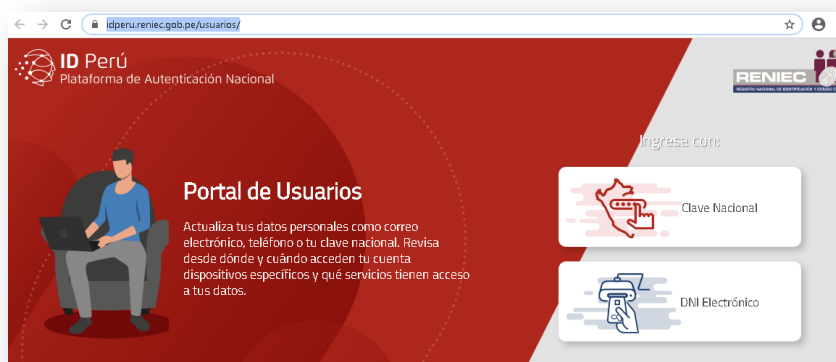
idperu.reniec.gob.pe/usuarios/

ID Perú
Plataforma de Autenticación Nacional

RENIEC
REGISTRO NACIONAL DE IDENTIFICACIÓN Y ESTADO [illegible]

Ingresa con:

Portal de Usuarios

Actualiza tus datos personales como correo electrónico, teléfono o tu clave nacional. Revisa desde dónde y cuándo acceden tu cuenta dispositivos específicos y qué servicios tienen acceso a tus datos.

Clave Nacional

DNI Electrónico